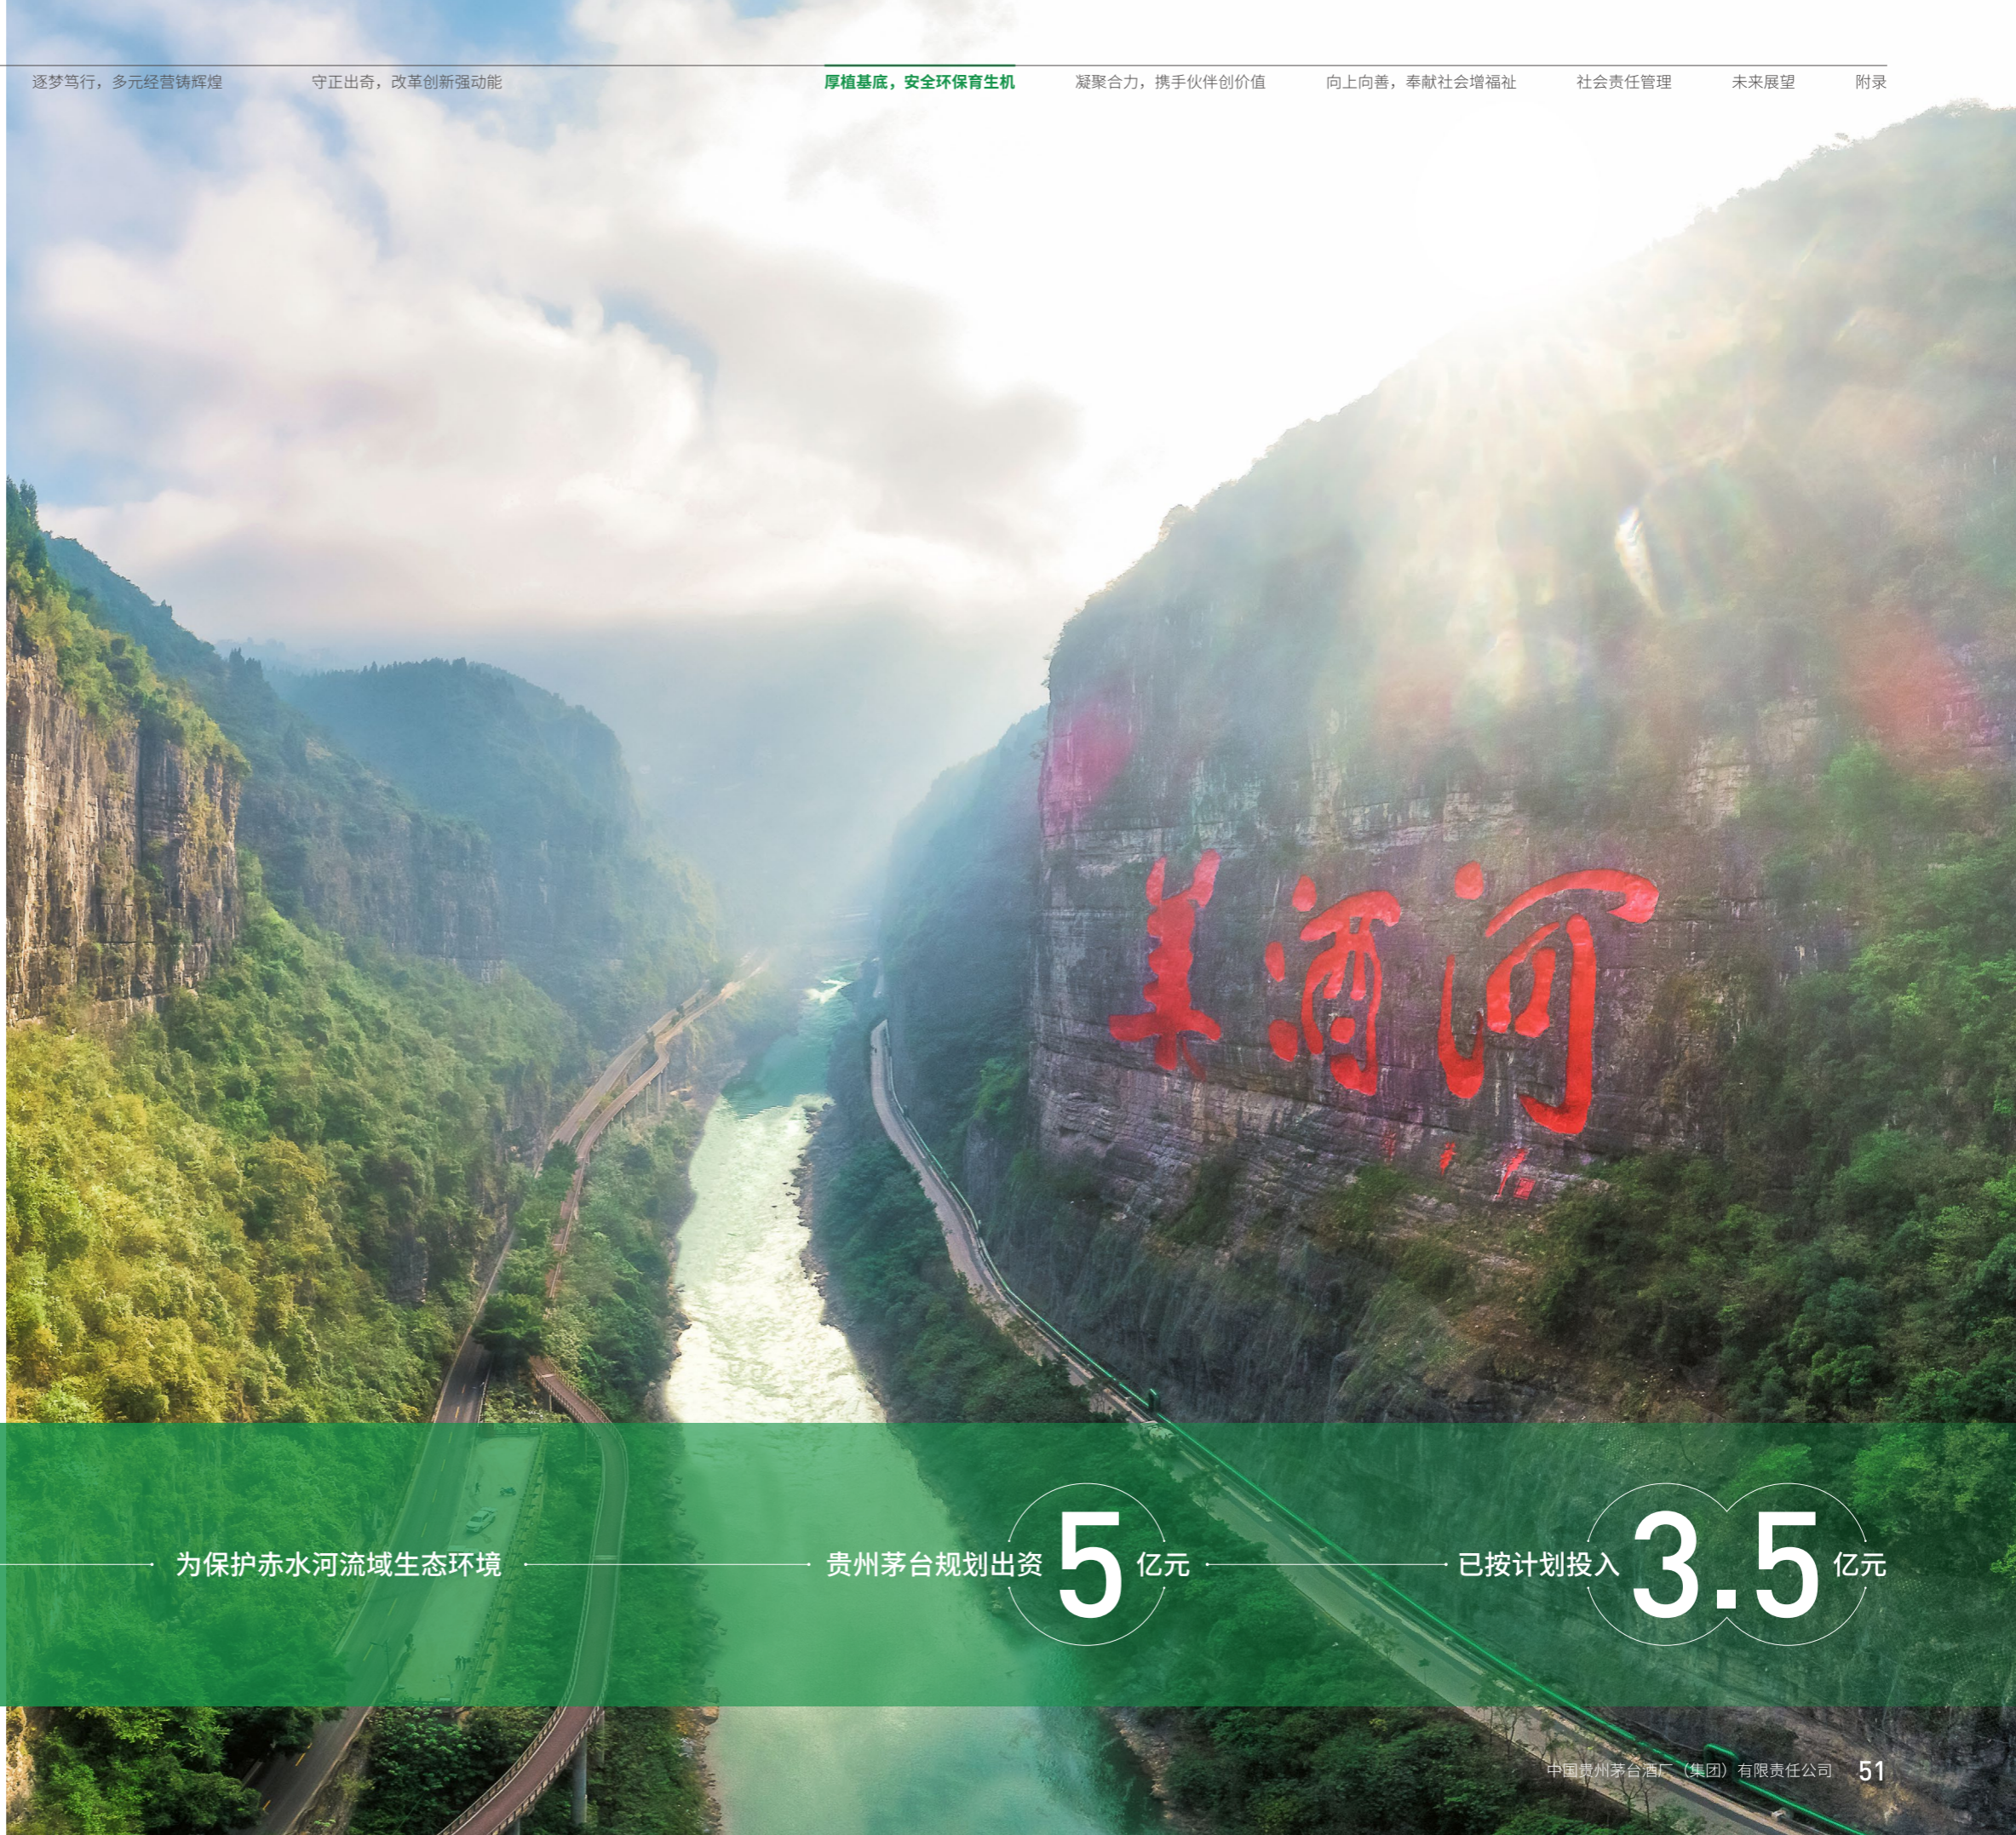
逐梦笃行，多元经营铸辉煌　守正出奇，改革创新强动能　厚植基底，安全环保育生机　凝聚合力，携手伙伴创价值　向上向善，奉献社会增福祉　社会责任管理　未来展望　附录

美酒河

为保护赤水河流域生态环境　贵州茅台规划出资 5 亿元　已按计划投入 3.5 亿元

中国贵州茅台酒厂（集团）有限责任公司　51